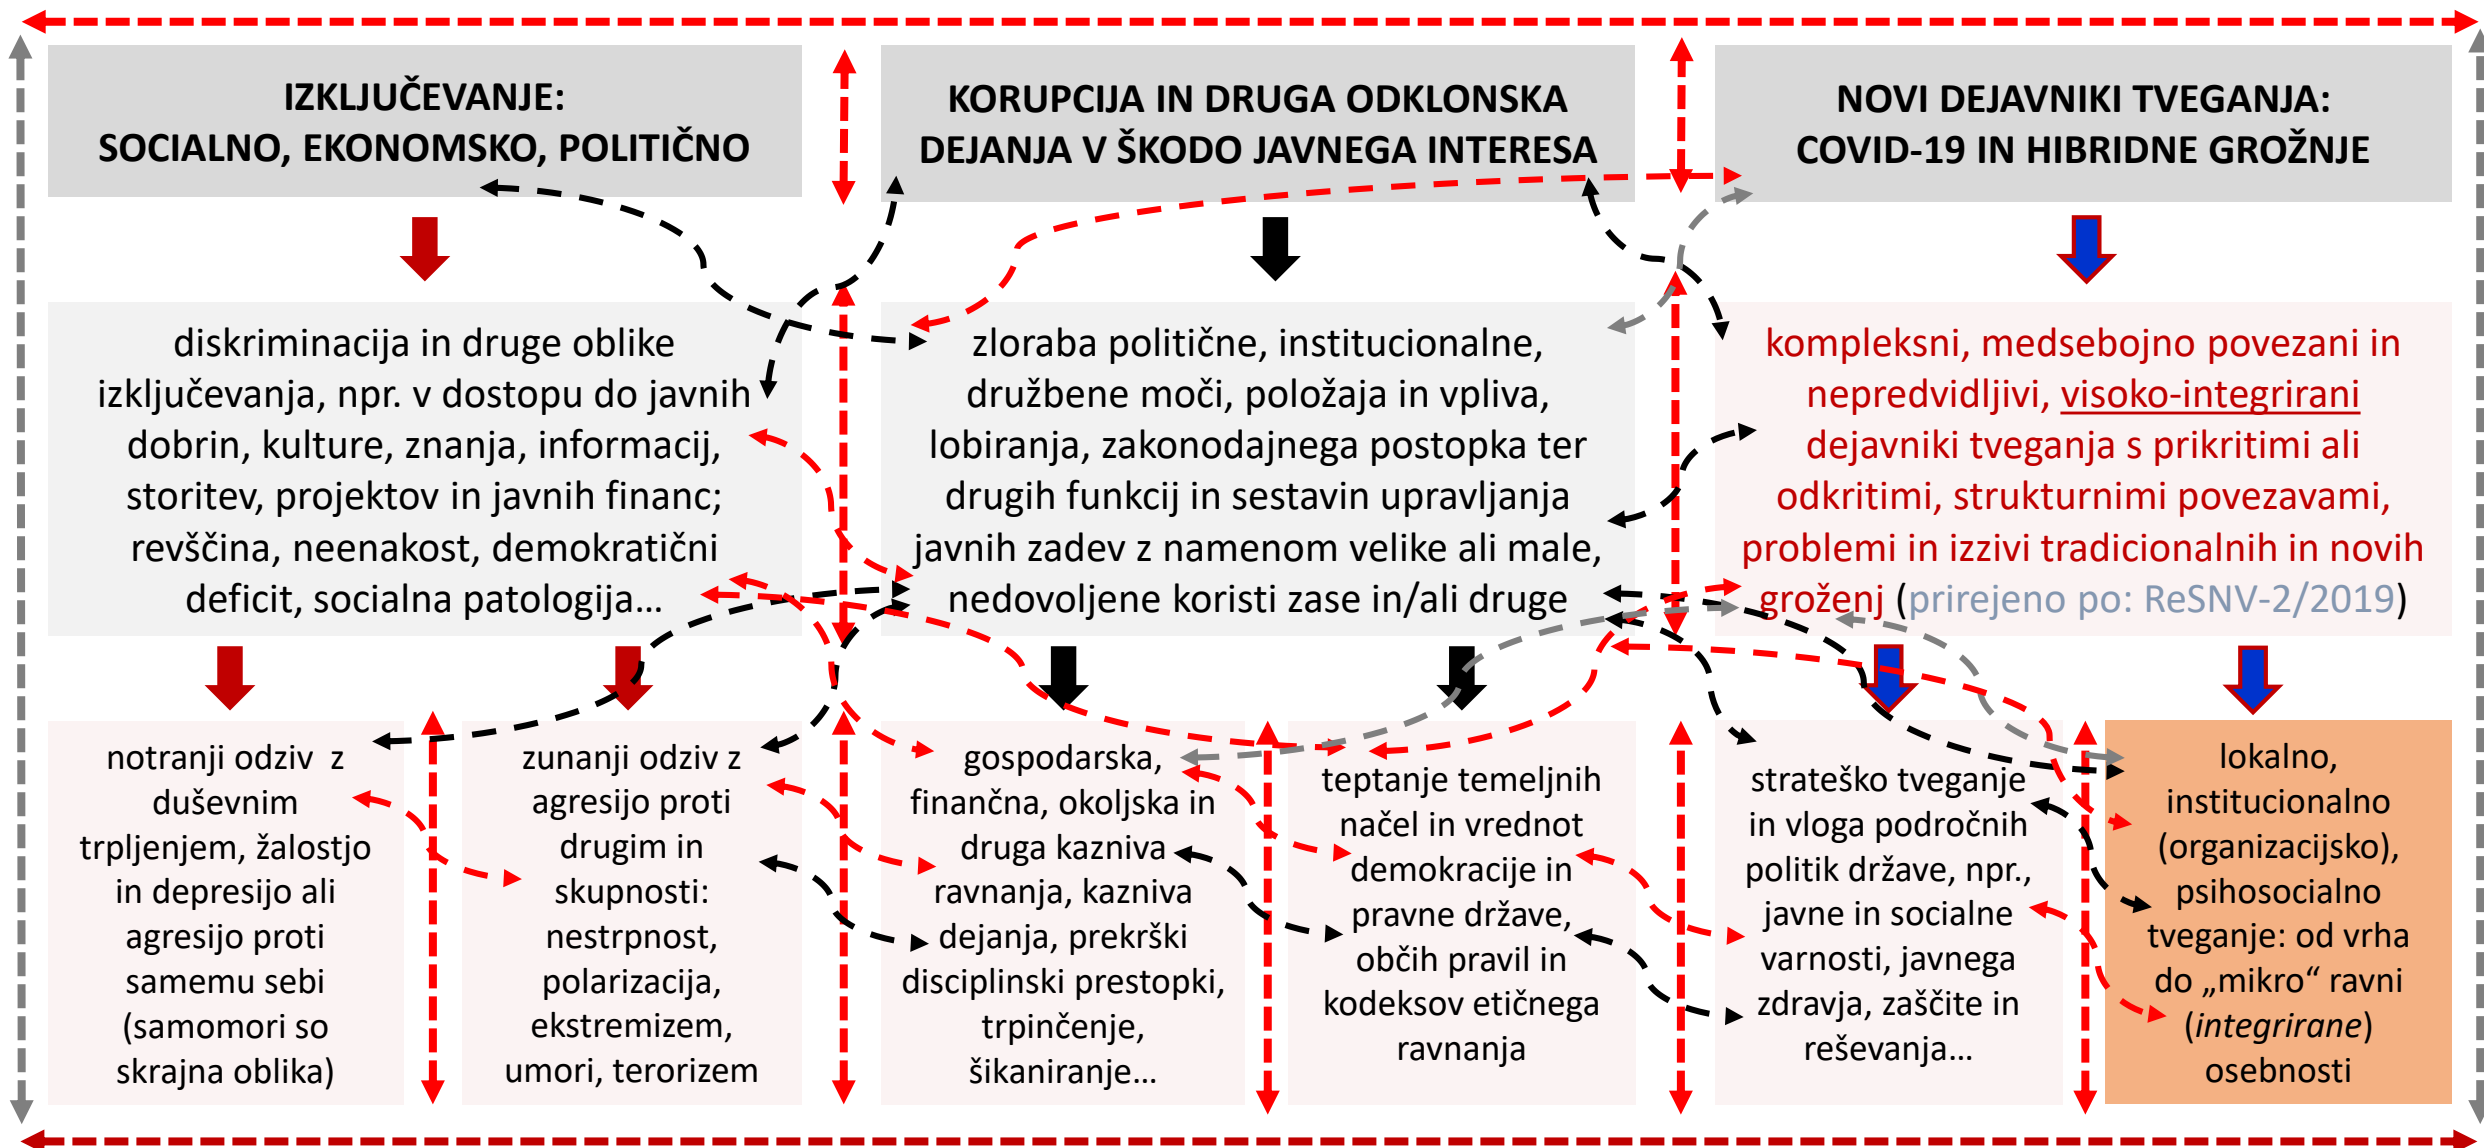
IZKLJUČEVANJE: SOCIALNO, EKONOMSKO, POLITIČNO

KORUPCIJA IN DRUGA ODKLONSKA DEJANJA V ŠKODO JAVNEGA INTERESA

NOVI DEJAVNIKI TVEGANJA: COVID-19 IN HIBRIDNE GROŽNJE

diskriminacija in druge oblike izključevanja, npr. v dostopu do javnih dobrin, kulture, znanja, informacij, storitev, projektov in javnih financ; revščina, neenakost, demokratični deficit, socialna patologija…

zloraba politične, institucionalne, družbene moči, položaja in vpliva, lobiranja, zakonodajnega postopka ter drugih funkcij in sestavin upravljanja javnih zadev z namenom velike ali male, nedovoljene koristi zase in/ali druge

kompleksni, medsebojno povezani in nepredvidljivi, visoko-integrirani dejavniki tveganja s prikritimi ali odkritimi, strukturnimi povezavami, problemi in izzivi tradicionalnih in novih groženj (prirejeno po: ReSNV-2/2019)

notranji odziv z duševnim trpljenjem, žalostjo in depresijo ali agresijo proti samemu sebi (samomori so skrajna oblika)

zunanji odziv z agresijo proti drugim in skupnosti: nestrpnost, polarizacija, ekstremizem, umori, terorizem

gospodarska, finančna, okoljska in druga kazniva ravnanja, kazniva dejanja, prekrški disciplinski prestopki, trpinčenje, šikaniranje…

teptanje temeljnih načel in vrednot demokracije in pravne države, občih pravil in kodeksov etičnega ravnanja

strateško tveganje in vloga področnih politik države, npr., javne in socialne varnosti, javnega zdravja, zaščite in reševanja…

lokalno, institucionalno (organizacijsko), psihosocialno tveganje: od vrha do „mikro“ ravni (integrirane) osebnosti